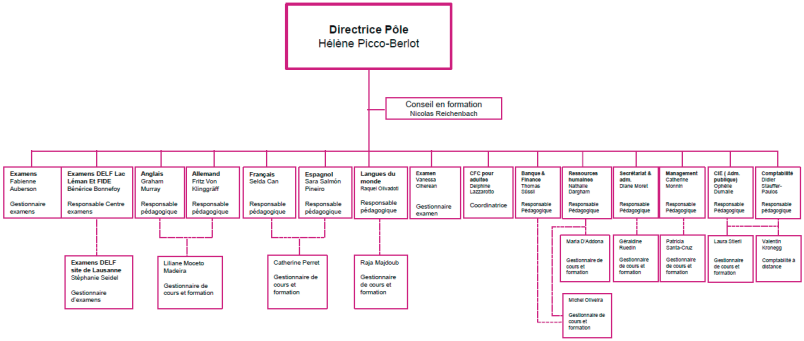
Directrice Pôle
Hélène Picco-Berlot

Conseil en formation
Nicolas Reichenbach

Examens
Fabienne Auberson

Gestionnaire examens

Examens DELF Lac Léman Et FIDE
Bénédicte Bonnefoy

Responsable Centre examens

Anglais
Graham Murray

Responsable pédagogique

Allemand
Fritz Von Klinggräff

Responsable pédagogique

Français
Seida Can

Responsable pédagogique

Espagnol
Sara Salmón Pineiro

Responsable pédagogique

Langues du monde
Raquel Olivadot

Responsable pédagogique

Examen
Vanessa Oherean

Gestionnaire examen

CFC pour adultes
Delphine Lazzarotto

Coordinatrice

Banque & Finance
Thomas Sissil

Responsable Pédagogique

Ressources humaines
Nathalie Dargnam

Responsable Pédagogique

Secrétariat & adm.
Diane Moret

Responsable Pédagogique

Management
Catherine Monnin

Responsable Pédagogique

CIE ( Adm. publique)
Ophélie Dumaire

Responsable pédagogique

Comptabilité
Didier Stauffer-Poulos

Responsable pédagogique

Examens DELF site de Lausanne
Stéphanie Seidel

Gestionnaire d'examens

Liliane Moceto Madeira

Gestionnaire de cours et formation

Catherine Perret

Gestionnaire de cours et formation

Raja Majdoub

Gestionnaire de cours et formation

Maria D'Addona

Gestionnaire de cours et formation

Géraldine Ruedin

Gestionnaire de cours et formation

Patricia Santa-Cruz

Gestionnaire de cours et formation

Laura Stieri

Gestionnaire de cours et formation

Valentin Kronegg

Comptabilité à distance

Michel Oliveira

Gestionnaire de cours et formation